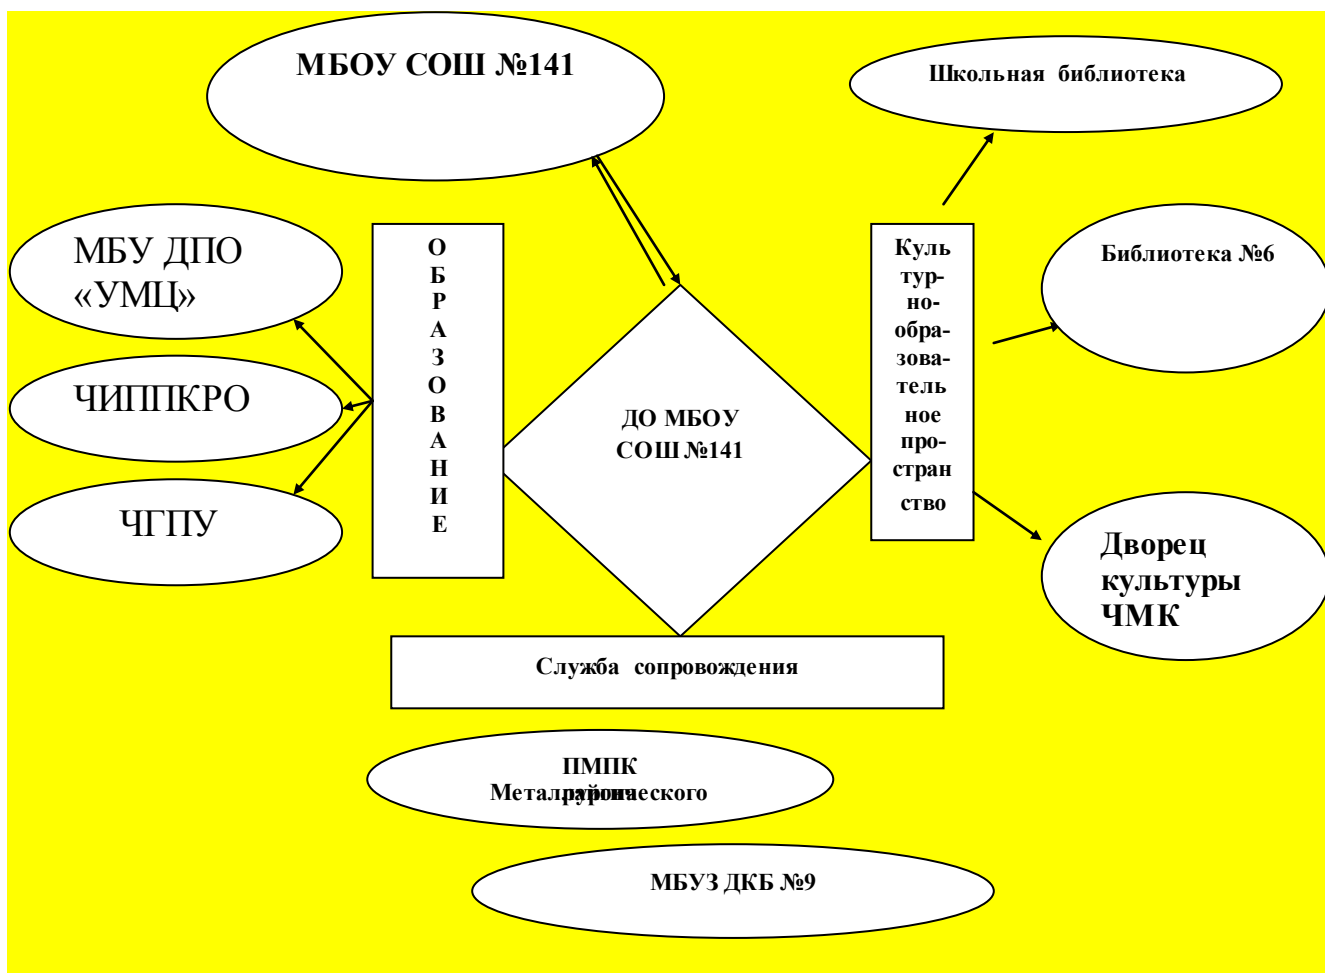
МБОУ СОШ №141

Школьная библиотека

МБУ ДПО «УМЦ»

О Б Р А З О В А Н И Е

Культурно-образовательное пространство

Библиотека №6

ЧИППКРО

ДО МБОУ СОШ №141

ЧГПУ

Дворец культуры ЧМК

Служба сопровождения

ПМПК Металлургического района

МБУЗ ДКБ №9